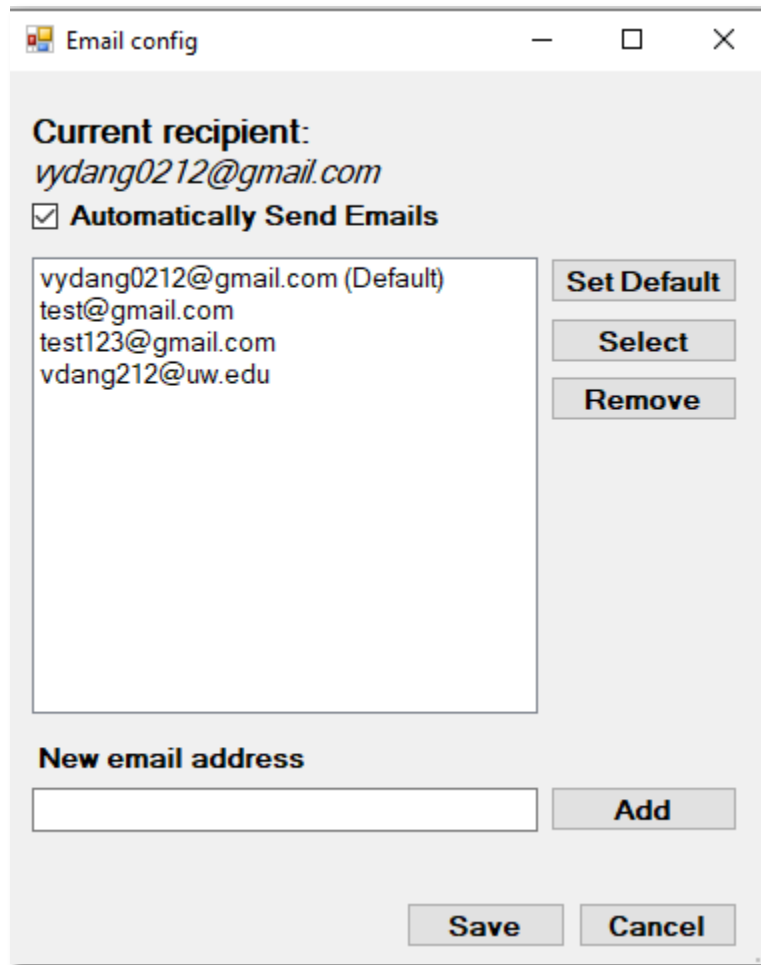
Email config

Current recipient:
vydang0212@gmail.com
☑ Automatically Send Emails

vydang0212@gmail.com (Default)
test@gmail.com
test123@gmail.com
vdang212@uw.edu

Set Default
Select
Remove

New email address

Add

Save
Cancel